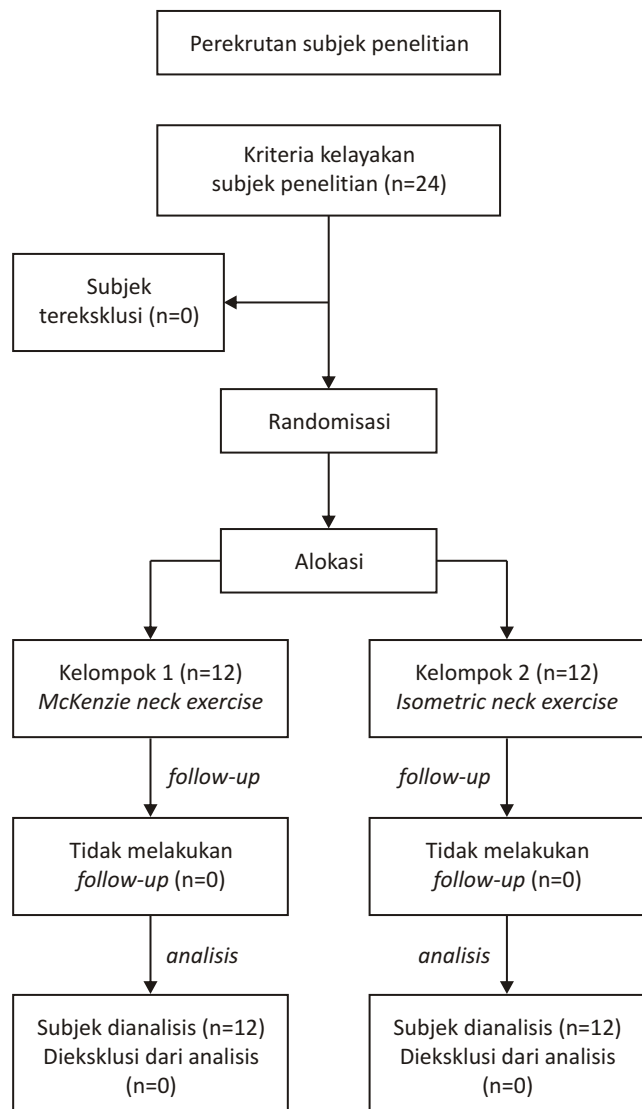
Perekrutan subjek penelitian

Kriteria kelayakan subjek penelitian (n=24)

Subjek tereksklusi (n=0)

Randomisasi

Alokasi

Kelompok 1 (n=12)
McKenzie neck exercise

Kelompok 2 (n=12)
Isometric neck exercise

follow-up

follow-up

Tidak melakukan follow-up (n=0)

Tidak melakukan follow-up (n=0)

analisis

analisis

Subjek dianalisis (n=12)
Dieksklusi dari analisis (n=0)

Subjek dianalisis (n=12)
Dieksklusi dari analisis (n=0)